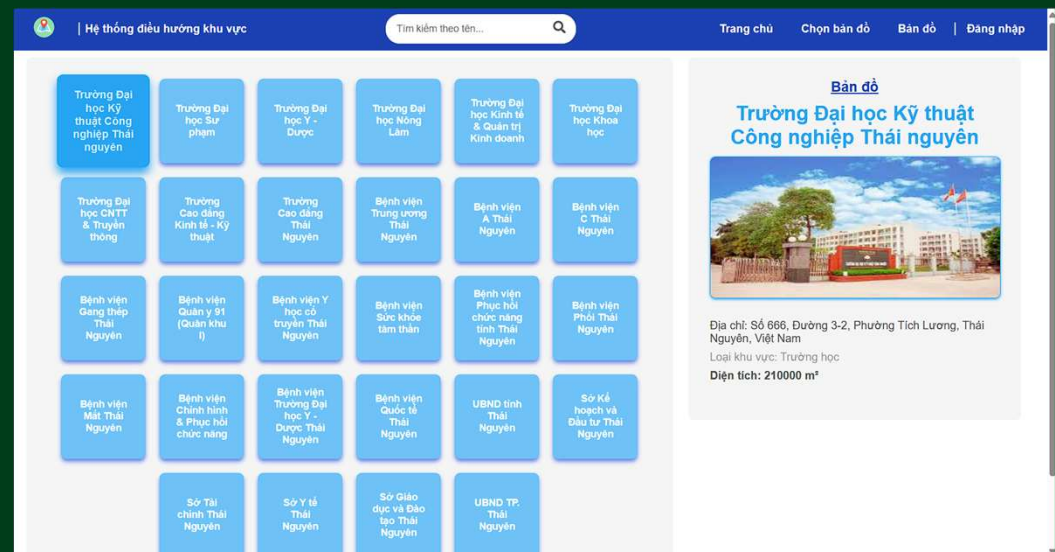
| Hệ thống điều hướng khu vực

Tìm kiếm theo tên...

Trang chủ Chọn bản đồ Bản đồ | Đăng nhập

Trường Đại học Kỹ thuật Công nghiệp Thái nguyên

Trường Đại học Sư phạm

Trường Đại học Y - Dược

Trường Đại học Nông Lâm

Trường Đại học Kinh tế & Quản trị Kinh doanh

Trường Đại học Khoa học

Trường Đại học CNTT & Truyền thông

Trường Cao đẳng Kinh tế - Kỹ thuật

Trường Cao đẳng Thái Nguyên

Bệnh viện Trung ương Thái Nguyên

Bệnh viện A Thái Nguyên

Bệnh viện C Thái Nguyên

Bệnh viện Gang thép Thái Nguyên

Bệnh viện Quân y 91 (Quân khu I)

Bệnh viện Y học cổ truyền Thái Nguyên

Bệnh viện Sức khỏe tâm thần

Bệnh viện Phục hồi chức năng tỉnh Thái Nguyên

Bệnh viện Phổi Thái Nguyên

Bệnh viện Mắt Thái Nguyên

Bệnh viện Chỉnh hình & Phục hồi chức năng

Bệnh viện Trường Đại học Y - Dược Thái Nguyên

Bệnh viện Quốc tế Thái Nguyên

UBND tỉnh Thái Nguyên

Sở Kế hoạch và Đầu tư Thái Nguyên

Sở Tài chính Thái Nguyên

Sở Y tế Thái Nguyên

Sở Giáo dục và Đào tạo Thái Nguyên

UBND TP. Thái Nguyên

Bản đồ

Trường Đại học Kỹ thuật Công nghiệp Thái nguyên

Địa chỉ: Số 666, Đường 3-2, Phường Tích Lương, Thái Nguyên, Việt Nam

Loại khu vực: Trường học

Diện tích: 210000 m²